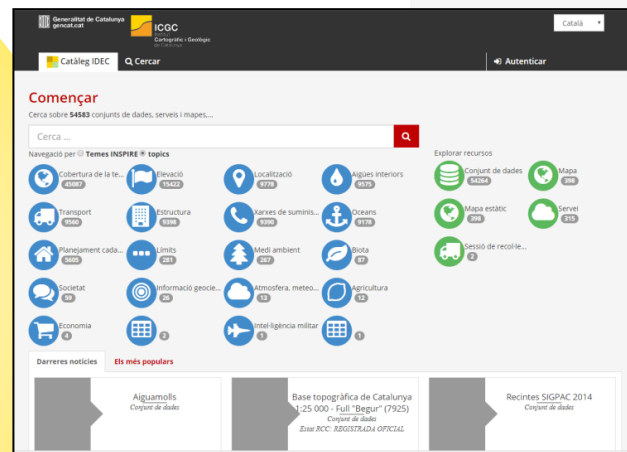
Generalitat de Catalunya gencat.cat

ICGC Institut Cartogràfic i Geològic de Catalunya

Català

Catàleg IDEC

Cercar

Autenticar

Començar

Cerca sobre 54583 conjunts de dades, serveis i mapes....

Cerca ...

Navegació per Temes INSPIRE topics

Cobertura de la te...
45087

Elevació
15422

Localització
9778

Aigües interiors
9575

Transport
9560

Estructura
9398

Xarxes de suminis...
9390

Oceans
9178

Planejament cada...
5605

Límits
281

Medi ambient
267

Biota
87

Societat
59

Informació geocie...
26

Atmosfera, meteo...
13

Agricultura
12

Economia
4

2

Intel·ligència militar
1

1

Explorar recursos

Conjunt de dades
54264

Mapa
398

Mapa estàtic
398

Servei
315

Sessió de recol·le...
2

Darreres notícies

Els més populars

Aiguamolls
Conjunt de dades

Base topogràfica de Catalunya 1:25 000 - Full "Begur" (7925)
Conjunt de dades
Estat BCC: REGISTRADA OFICIAL

Recintes SIGPAC 2014
Conjunt de dades